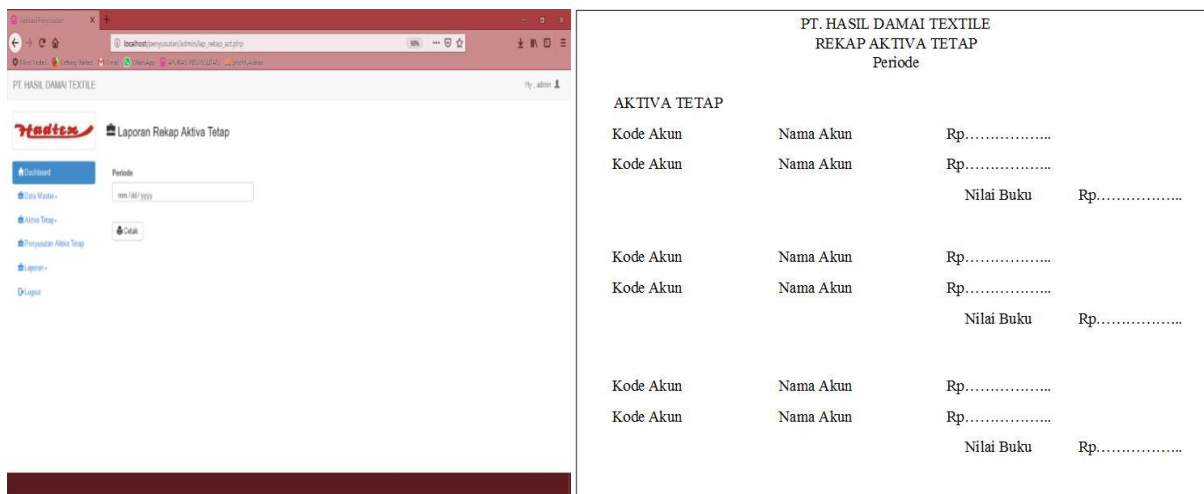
Aplikasi Penyusutan

localhost/penyusutan/admin/lap_rekap_act.php

90%

PT. HASIL DAMAI TEXTILE

Hy , admin

Hadtex

Laporan Rekap Aktiva Tetap

Dashboard

Data Master

Aktiva Tetap

Penyusutan Aktiva Tetap

Laporan

Logout

Periode

mm / dd / yyyy

Cetak

PT. HASIL DAMAI TEXTILE
REKAP AKTIVA TETAP
Periode

AKTIVA TETAP

| | | | | |
|---|---|---|---|---|
| Kode Akun | Nama Akun | Rp…………….. | | |
| Kode Akun | Nama Akun | Rp…………….. | | |
| | | Nilai Buku | Rp…………….. | |
| Kode Akun | Nama Akun | Rp…………….. | | |
| Kode Akun | Nama Akun | Rp…………….. | | |
| | | Nilai Buku | Rp…………….. | |
| Kode Akun | Nama Akun | Rp…………….. | | |
| Kode Akun | Nama Akun | Rp…………….. | | |
| | | Nilai Buku | Rp…………….. | |